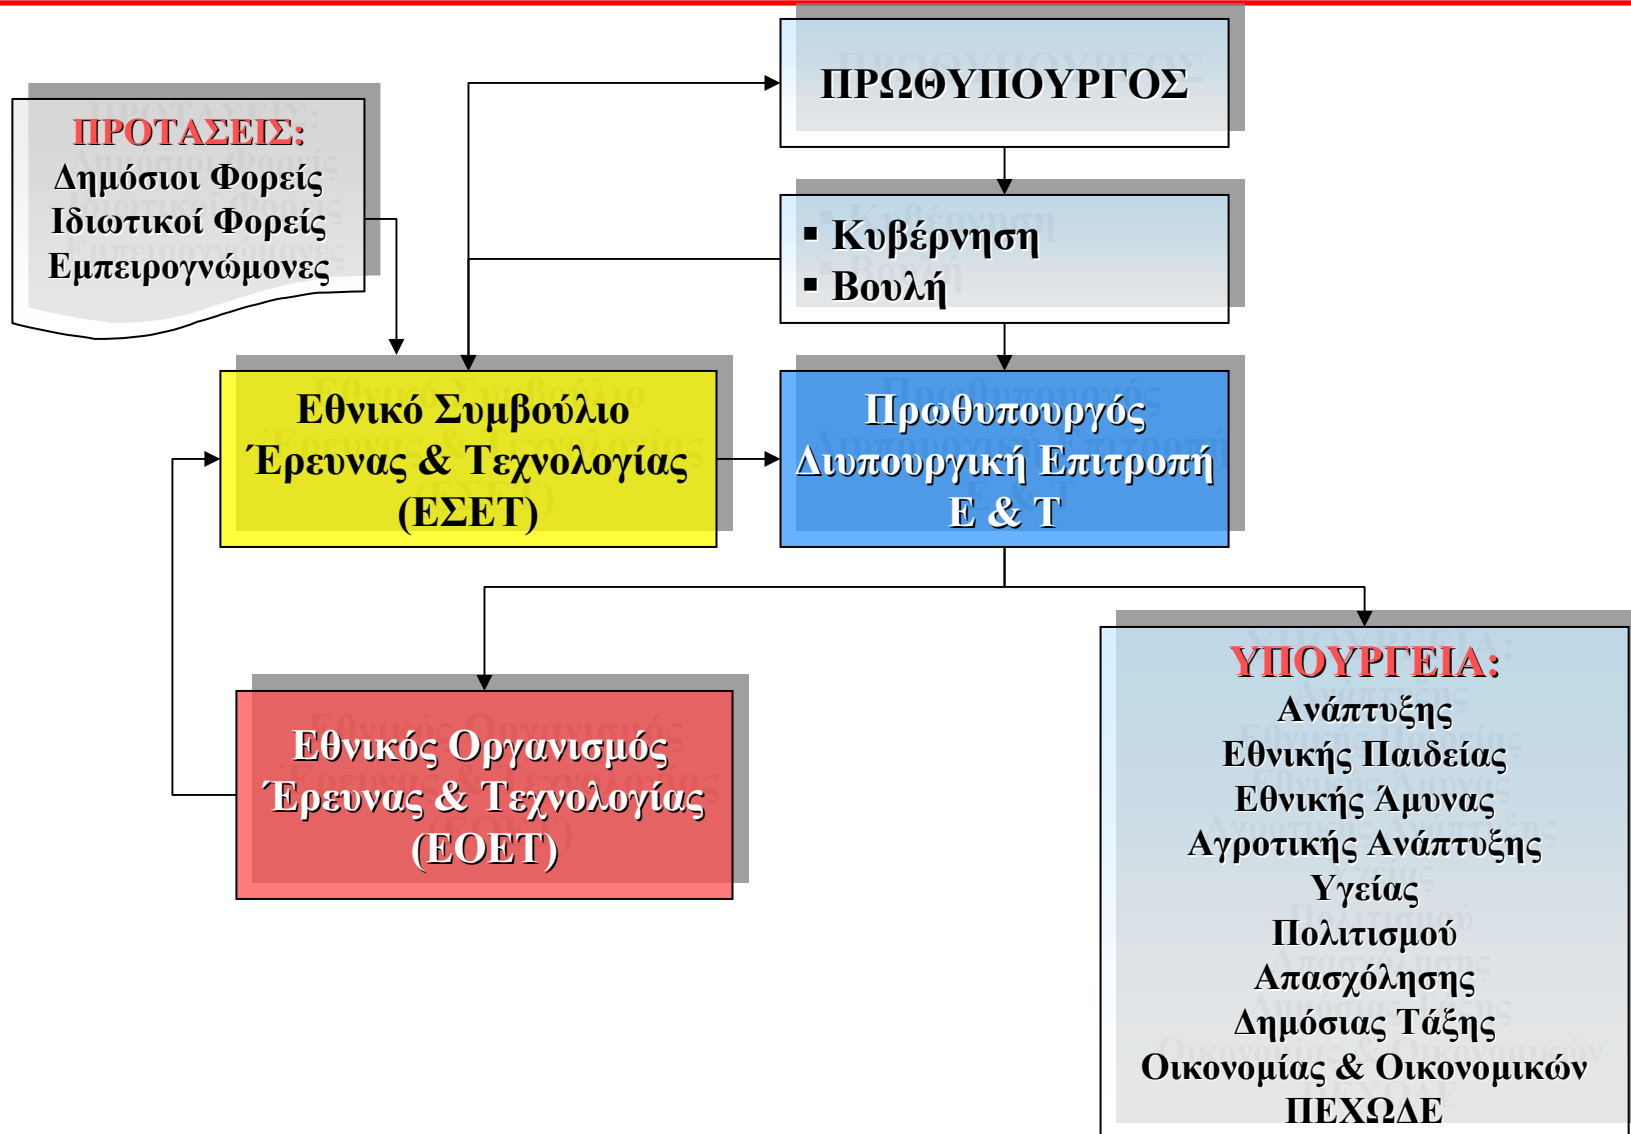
ΠΡΟΤΑΣΕΙΣ:
Δημόσιοι Φορείς
Ιδιωτικοί Φορείς
Εμπειρογνώμονες

ΠΡΩΘΥΠΟΥΡΓΟΣ

▪ Κυβέρνηση
▪ Βουλή

Εθνικό Συμβούλιο Έρευνας & Τεχνολογίας (ΕΣΕΤ)

Πρωθυπουργός Διυπουργική Επιτροπή Ε & Τ

Εθνικός Οργανισμός Έρευνας & Τεχνολογίας (ΕΟΕΤ)

ΥΠΟΥΡΓΕΙΑ:
Ανάπτυξης
Εθνικής Παιδείας
Εθνικής Άμυνας
Αγροτικής Ανάπτυξης
Υγείας
Πολιτισμού
Απασχόλησης
Δημόσιας Τάξης
Οικονομίας & Οικονομικών
ΠΕΧΩΔΕ